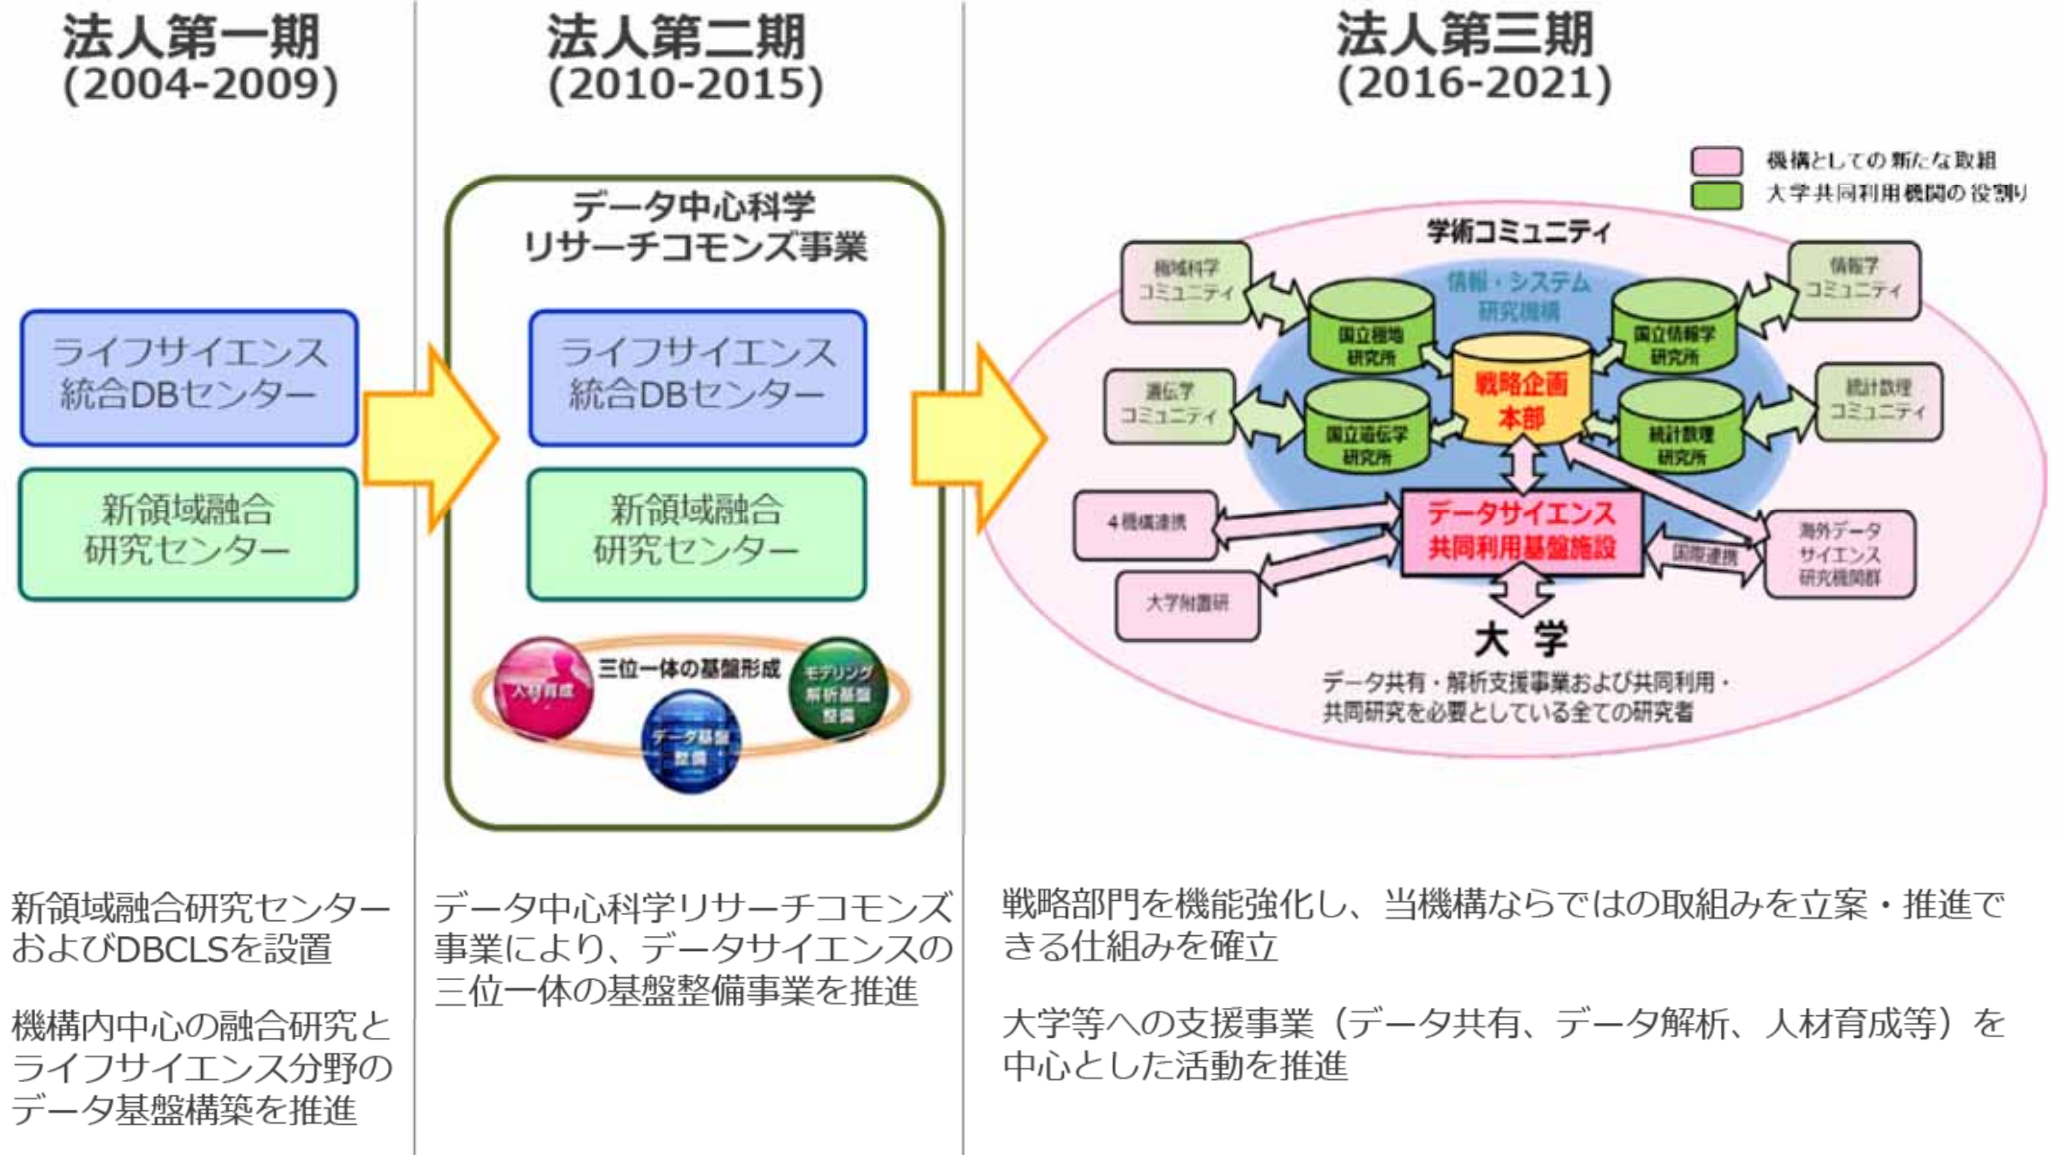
法人第一期
(2004-2009)

ライフサイエンス
統合DBセンター

新領域融合
研究センター

法人第二期
(2010-2015)

データ中心科学
リサーチコモンズ事業

ライフサイエンス
統合DBセンター

新領域融合
研究センター

三位一体の基盤形成

人材育成

データ基盤整備

モデリング解析基盤整備

法人第三期
(2016-2021)

機構としての新たな取組
大学共同利用機関の役割り

学術コミュニティ

情報・システム研究機構

極域科学コミュニティ

国立極地研究所

遺伝学コミュニティ

国立遺伝学研究所

戦略企画本部

国立情報学研究所

情報学コミュニティ

統計数理研究所

統計数理コミュニティ

4機構連携

データサイエンス共同利用基盤施設

国際連携

海外データサイエンス研究機関群

大学附置研

大 学

データ共有・解析支援事業および共同利用・共同研究を必要としている全ての研究者

新領域融合研究センターおよびDBCLSを設置

機構内中心の融合研究とライフサイエンス分野のデータ基盤構築を推進

データ中心科学リサーチコモンズ事業により、データサイエンスの三位一体の基盤整備事業を推進

戦略部門を機能強化し、当機構ならではの取組みを立案・推進できる仕組みを確立

大学等への支援事業（データ共有、データ解析、人材育成等）を中心とした活動を推進